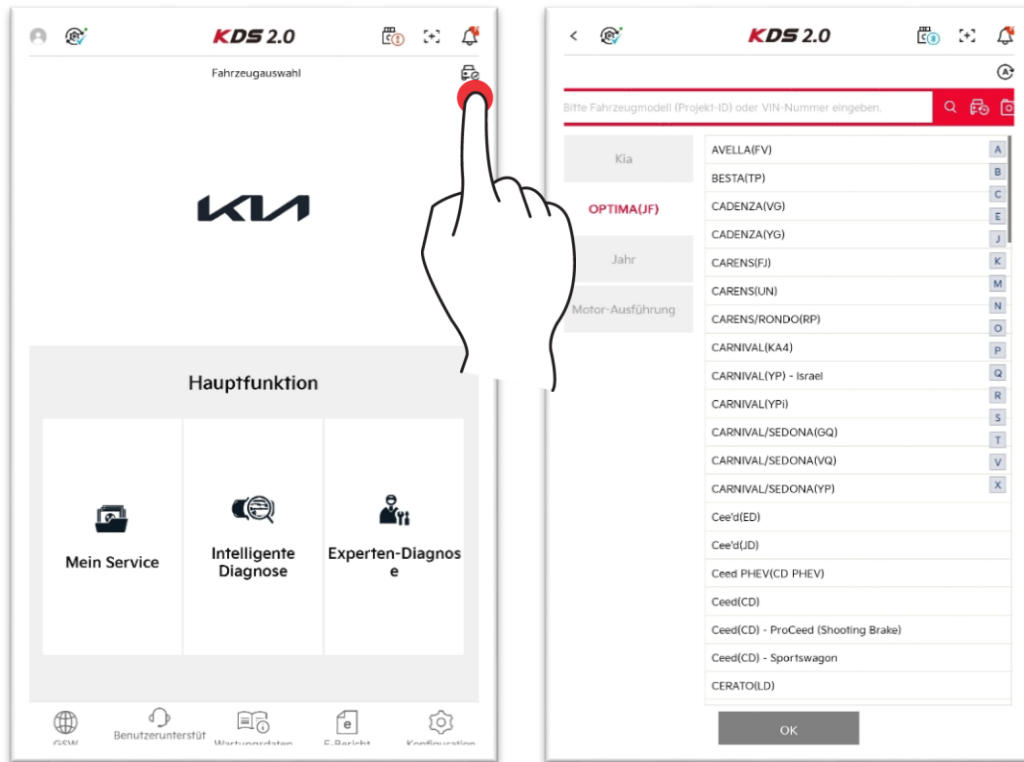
KDS 2.0

Fahrzeugauswahl

KIA

Hauptfunktion

Mein Service

Intelligente Diagnose

Experten-Diagnose

GSW

Benutzerunterstüt

Wartungsdaten

E-Bericht

Konfiguration

KDS 2.0

Bitte Fahrzeugmodell (Projekt-ID) oder VIN-Nummer eingeben.

Kia

OPTIMA(JF)

Jahr

Motor-Ausführung

AVELLA(FV)
BESTA(TP)
CADENZA(VG)
CADENZA(YG)
CARENS(FJ)
CARENS(UN)
CARENS/RONDO(RP)
CARNIVAL(KA4)
CARNIVAL(YP) - Israel
CARNIVAL(YPi)
CARNIVAL/SEDONA(GQ)
CARNIVAL/SEDONA(VQ)
CARNIVAL/SEDONA(YP)
Cee'd(ED)
Cee'd(JD)
Ceed PHEV(CD PHEV)
Ceed(CD)
Ceed(CD) - ProCeed (Shooting Brake)
Ceed(CD) - Sportswagon
CERATO(LD)

A
B
C
E
J
K
M
N
O
P
Q
R
S
T
V
X

OK